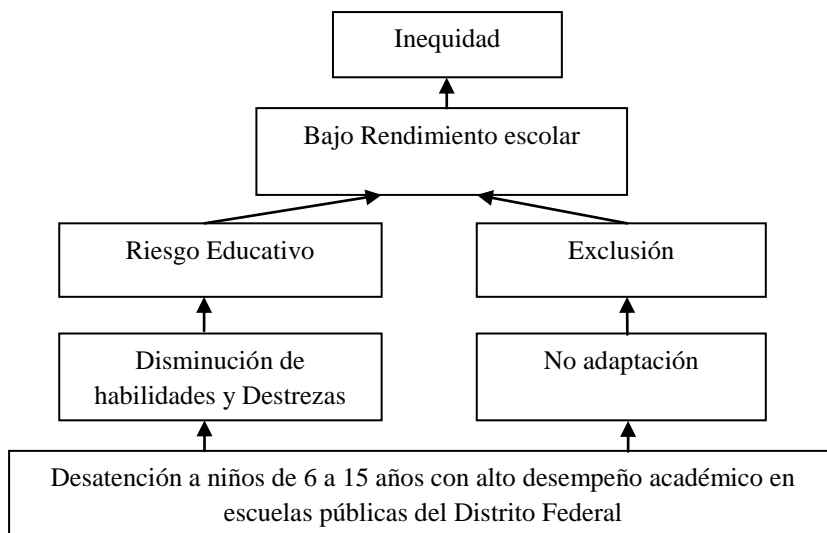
Inequidad

Bajo Rendimiento escolar

Riesgo Educativo

Exclusión

Disminución de habilidades y Destrezas

No adaptación

Desatención a niños de 6 a 15 años con alto desempeño académico en escuelas públicas del Distrito Federal